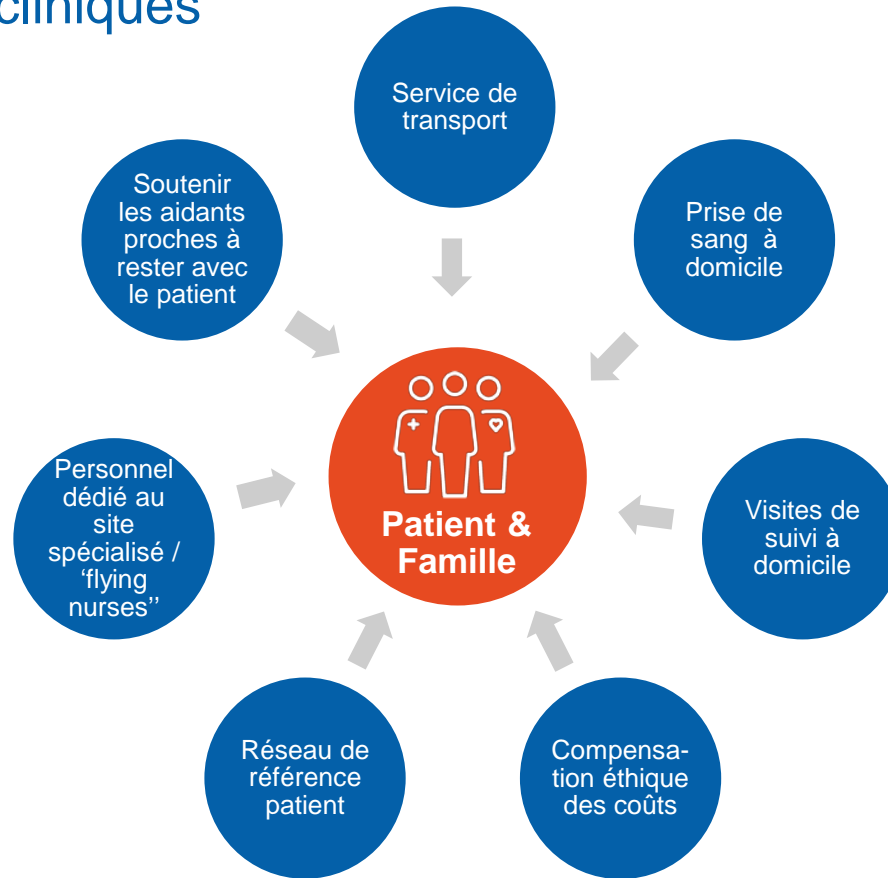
cliniques

Service de transport

Prise de sang à domicile

Visites de suivi à domicile

Compensation éthique des coûts

Réseau de référence patient

Personnel dédié au site spécialisé / ‘flying nurses’’

Soutenir les aidants proches à rester avec le patient

Patient & Famille